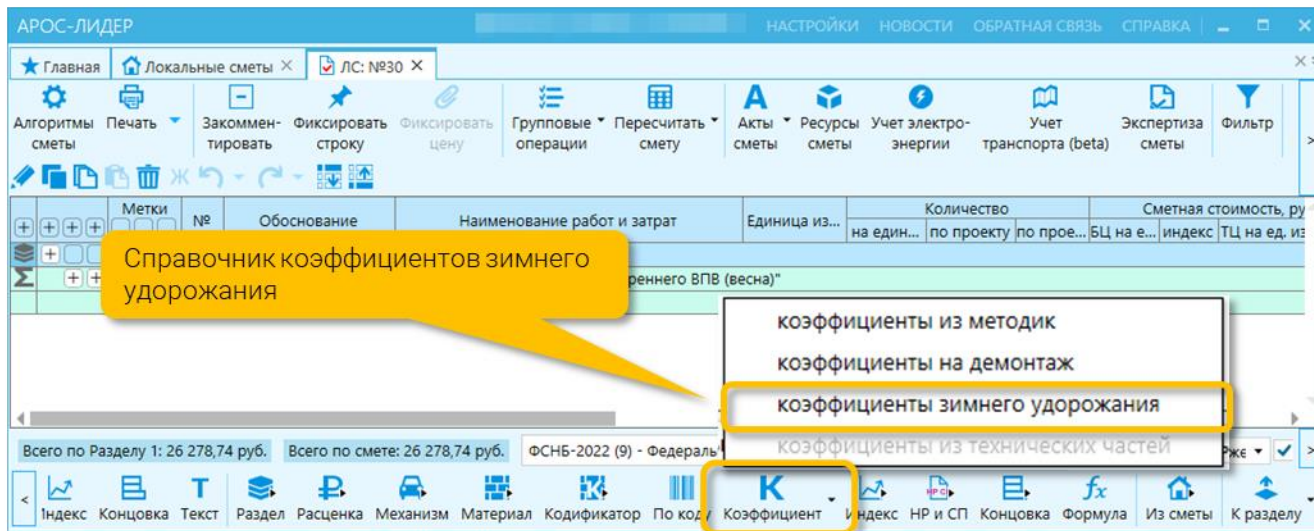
АРОС-ЛИДЕР

НАСТРОЙКИ НОВОСТИ ОБРАТНАЯ СВЯЗЬ СПРАВКА

Главная | Локальные сметы × | ЛС: №30 ×

Алгоритмы сметы | Печать | Закомментировать | Фиксировать строку | Фиксировать цену | Групповые операции | Пересчитать смету | Акты сметы | Ресурсы сметы | Учет электроэнергии | Учет транспорта (beta) | Экспертиза сметы | Фильтр

Метки | № | Обоснование | Наименование работ и затрат | Единица из... | Количество | на един... | по проекту | по прое... | Сметная стоимость, ру | БЦ на е... | индекс | ТЦ на ед. из

Справочник коэффициентов зимнего удорожания

...реннего ВПВ (весна)"

коэффициенты из методик

коэффициенты на демонтаж

коэффициенты зимнего удорожания

коэффициенты из технических частей

Всего по Разделу 1: 26 278,74 руб. | Всего по смете: 26 278,74 руб. | ФСНБ-2022 (9) - Федераль...

Индекс | Концовка | Текст | Раздел | Расценка | Механизм | Материал | Кодификатор | По коду | Коэффициент | Индекс | НР и СП | Концовка | Формула | Из сметы | К разделу